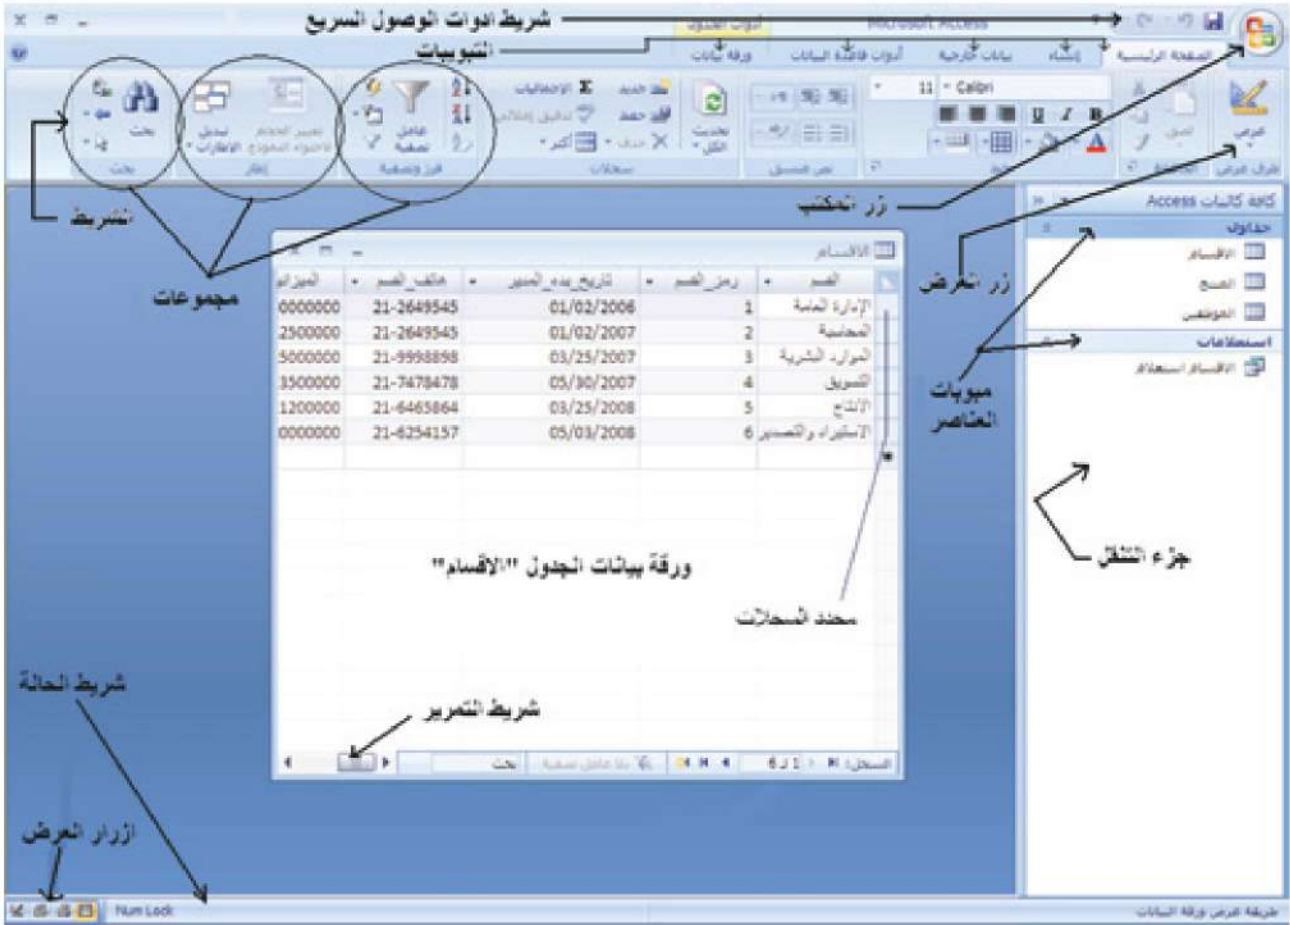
شريط ادوات الوصول السريع
التبويبات
أدوات الجدول
Microsoft Access
الصفحة الرئيسية
إنشاء
بيانات خارجية
أدوات قاعدة البيانات
ورقة بيانات
طرق العرض
الحافظة
الخط
نص منسق
سجلات
فرز وتصفية
إطار
بحث
عرض
لصق
Calibri
11
تحديث الكل
جديد
حفظ
حذف
الإجماليات
تدقيق إملائي
أكثر
عامل تصفية
تغيير الحجم لاحتواء النموذج
تبديل الإطارات
بحث
زر التحكم
الشريط
مجموعات
زر العرض
كافة كائنات Access
جداول
الأقسام
الحج
الموظفين
استعلامات
الأقسام استعلام
ميويات العناصر
جزء التنقل
الأقسام

| القسم | رمز_القسم | تاريخ_بدء_المدير | هاتف_القسم | الميزانية |
|---|---|---|---|---|
| الإدارة العامة | 1 | 01/02/2006 | 21-2649545 | 0000000 |
| المحاسبة | 2 | 01/02/2007 | 21-2649545 | 2500000 |
| الموارد البشرية | 3 | 03/25/2007 | 21-9998898 | 5000000 |
| التسويق | 4 | 05/30/2007 | 21-7478478 | 3500000 |
| الإنتاج | 5 | 03/25/2008 | 21-6465864 | 1200000 |
| الاستيراد والتصدير | 6 | 05/03/2008 | 21-6254157 | 0000000 |

ورقة بيانات الجدول "الأقسام"
محدد السجلات
شريط التمرير
السجل: 1 من 6
بلا عامل تصفية
بحث
شريط الحالة
أزرار العرض
Num Lock
طريقة عرض ورقة البيانات